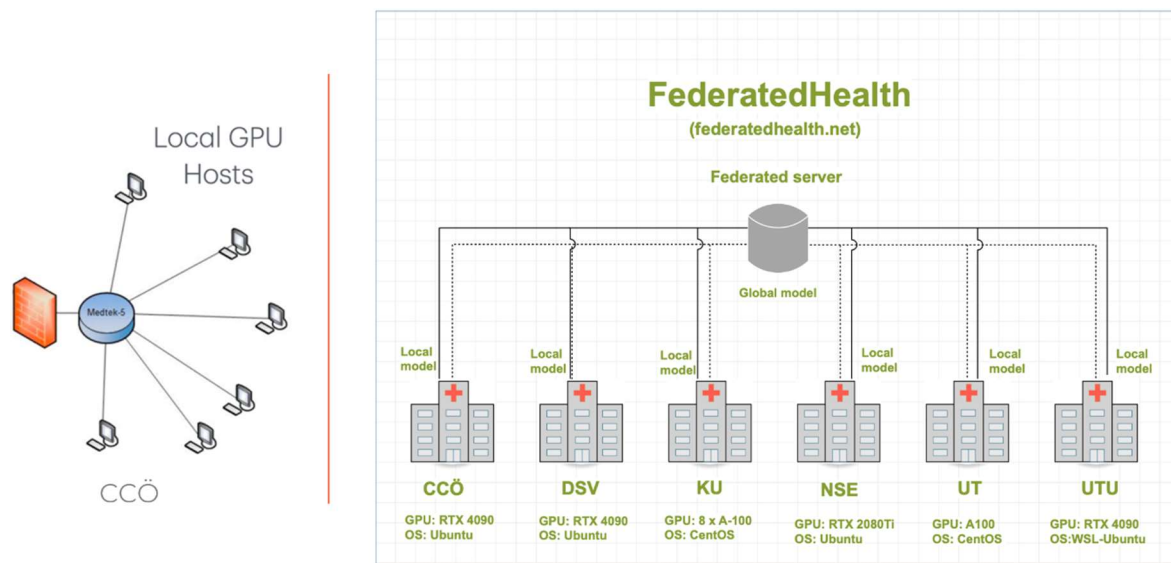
Local GPU Hosts

Medtek-5

CCÖ

FederatedHealth
(federatedhealth.net)

Federated server

Global model

Local model

Local model

Local model

Local model

Local model

Local model

CCÖ
GPU: RTX 4090
OS: Ubuntu

DSV
GPU: RTX 4090
OS: Ubuntu

KU
GPU: 8 x A-100
OS: CentOS

NSE
GPU: RTX 2080Ti
OS: Ubuntu

UT
GPU: A100
OS: CentOS

UTU
GPU: RTX 4090
OS:WSL-Ubuntu